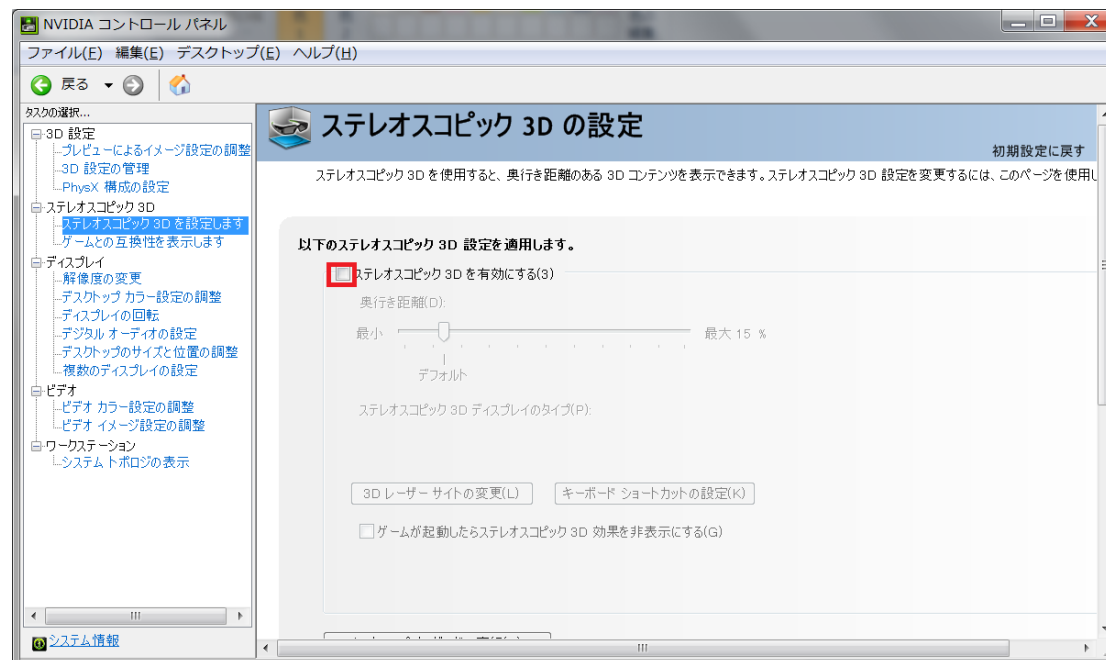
NVIDIA コントロール パネル

ファイル(F) 編集(E) デスクトップ(E) ヘルプ(H)

戻る

タスクの選択...
3D 設定
プレビューによるイメージ設定の調整
3D 設定の管理
PhysX 構成の設定
ステレオスコピック 3D
ステレオスコピック 3D を設定します
ゲームとの互換性を表示します
ディスプレイ
解像度の変更
デスクトップ カラー設定の調整
ディスプレイの回転
デジタル オーディオの設定
デスクトップのサイズと位置の調整
複数のディスプレイの設定
ビデオ
ビデオ カラー設定の調整
ビデオ イメージ設定の調整
ワークステーション
システム トポロジの表示

システム情報

ステレオスコピック 3D の設定

初期設定に戻す

ステレオスコピック 3D を使用すると、奥行き距離のある 3D コンテンツを表示できます。ステレオスコピック 3D 設定を変更するには、このページを使用し

以下のステレオスコピック 3D 設定を適用します。

ステレオスコピック 3D を有効にする(3)

奥行き距離(D):

最小

最大 15 %

デフォルト

ステレオスコピック 3D ディスプレイのタイプ(P):

3D レーザー サイトの変更(L)

キーボード ショートカットの設定(K)

ゲームが起動したらステレオスコピック 3D 効果を非表示にする(G)

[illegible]